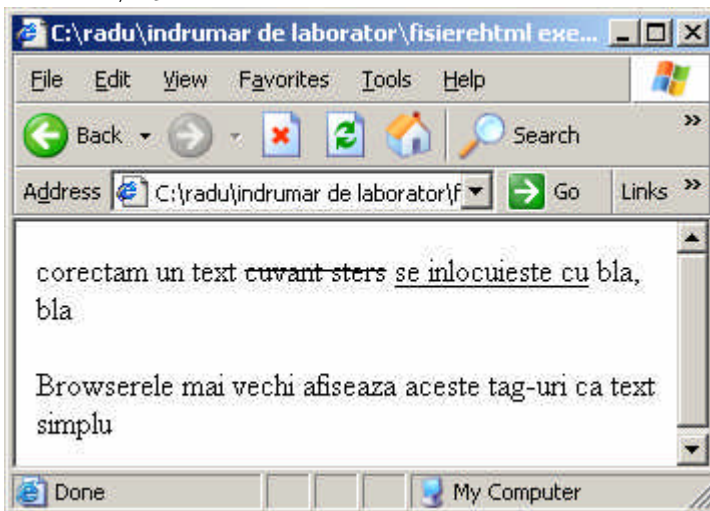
C:\radu\indrumar de laborator\fisierehtml exe...

File Edit View Favorites Tools Help

Back Search

Address C:\radu\indrumar de laborator\f Go Links

corectam un text cuvant sters se inlocuieste cu bla, bla

Browserele mai vechi afiseaza aceste tag-uri ca text simplu

Done My Computer